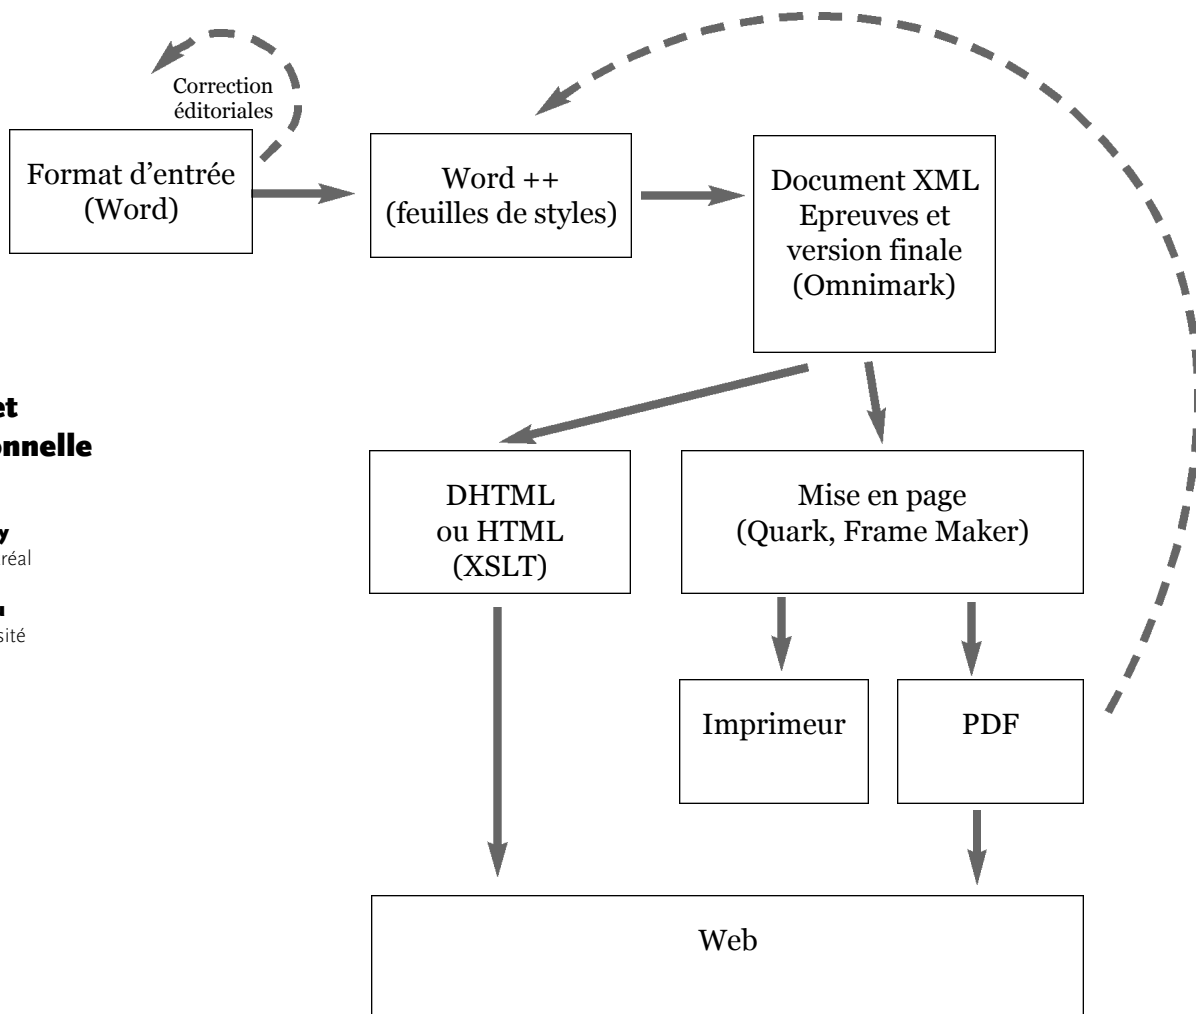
Correction éditoriales

Format d'entrée (Word)

Word ++ (feuilles de styles)

Document XML Epreuves et version finale (Omnimark)

et
onnelle

y
réal

u
sité

DHTML ou HTML (XSLT)

Mise en page (Quark, Frame Maker)

Imprimeur

PDF

Web